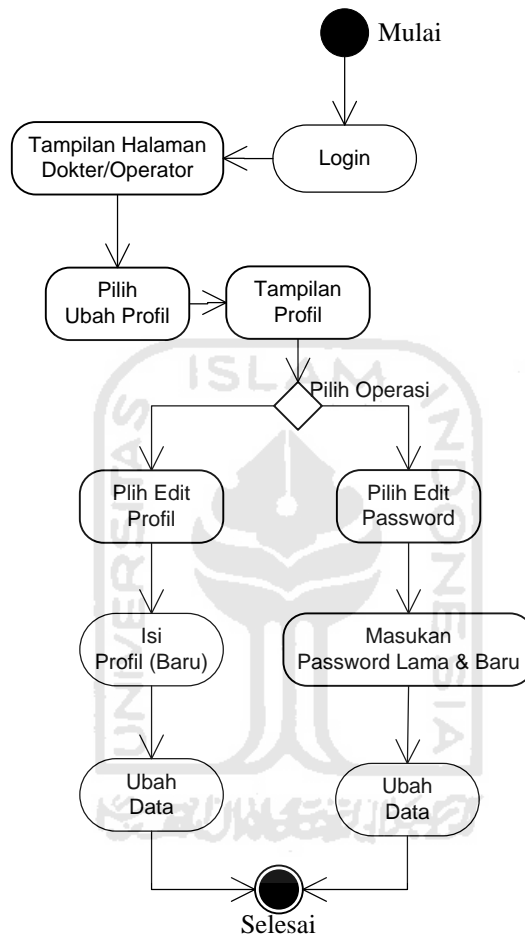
Mulai

Login

Tampilan Halaman Dokter/Operator

Pilih Ubah Profil

Tampilan Profil

Pilih Operasi

Pilih Edit Profil

Pilih Edit Password

Isi Profil (Baru)

Masukan Password Lama & Baru

Ubah Data

Ubah Data

Selesai